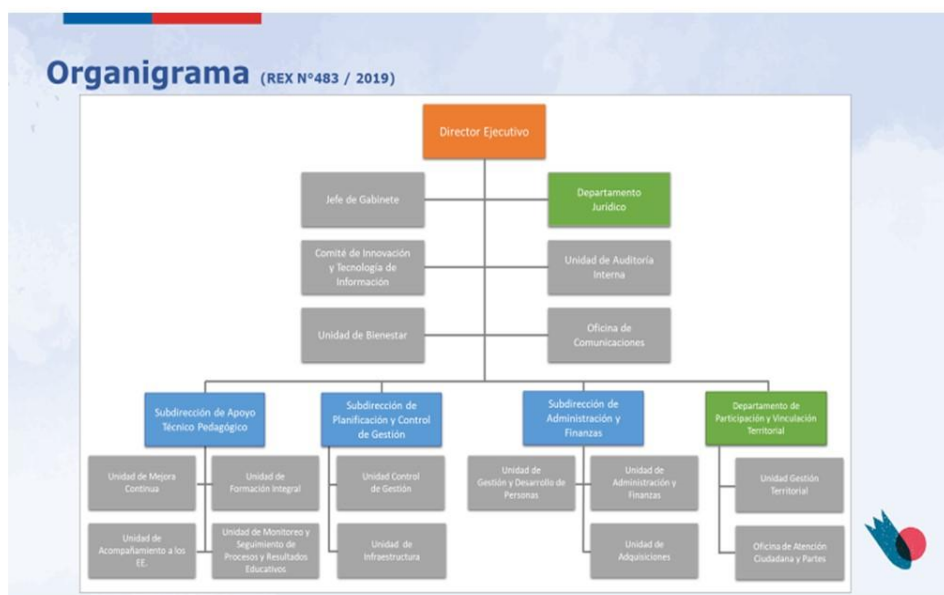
Organigrama (REX N°483 / 2019)

Director Ejecutivo

Jefe de Gabinete

Departamento Jurídico

Comité de Innovación y Tecnología de Información

Unidad de Auditoría Interna

Unidad de Bienestar

Oficina de Comunicaciones

Subdirección de Apoyo Técnico Pedagógico

Subdirección de Planificación y Control de Gestión

Subdirección de Administración y Finanzas

Departamento de Participación y Vinculación Territorial

Unidad de Mejora Continua

Unidad de Formación Integral

Unidad de Acompañamiento a los EE.

Unidad de Monitoreo y Seguimiento de Procesos y Resultados Educativos

Unidad Control de Gestión

Unidad de Infraestructura

Unidad de Gestión y Desarrollo de Personas

Unidad de Administración y Finanzas

Unidad de Adquisiciones

Unidad Gestión Territorial

Oficina de Atención Ciudadana y Partes